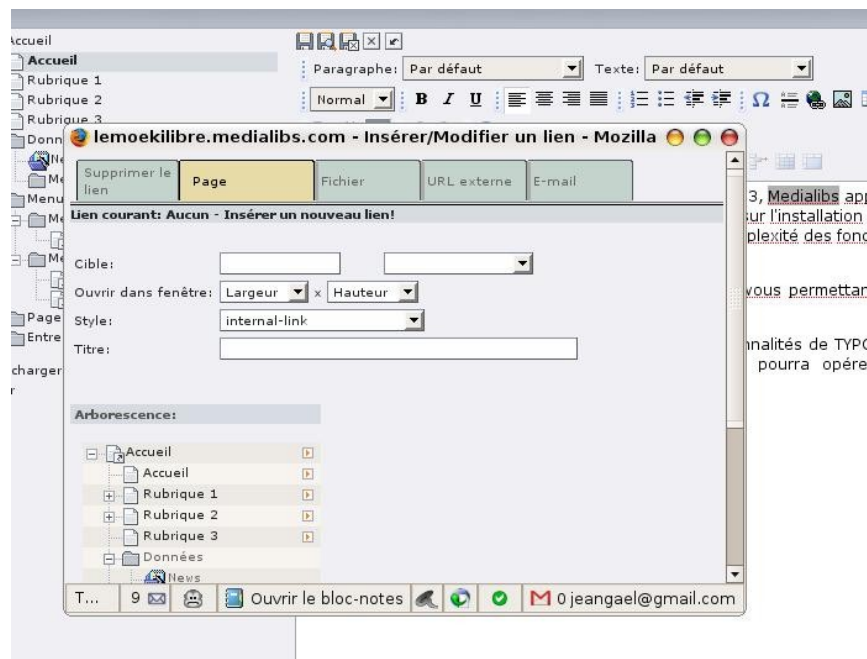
Accueil
Accueil
Rubrique 1
Rubrique 2
Rubrique 3
Donn
Ne
Me
Menu
Me
Me
Page
Entre
charger

Paragraphe: Par défaut
Texte: Par défaut
Normal
B I U
Ω

lemoekilibre.medialibs.com - Insérer/Modifier un lien - Mozilla

| Supprimer le lien | Page | Fichier | URL externe | E-mail |
|---|---|---|---|---|

Lien courant: Aucun - Insérer un nouveau lien!

Cible:
Ouvrir dans fenêtre: Largeur x Hauteur
Style: internal-link
Titre:

Arborescence:

Accueil
Accueil
Rubrique 1
Rubrique 2
Rubrique 3
Données
News

T... 9 Ouvrir le bloc-notes 0 jeangael@gmail.com

3, Medialibs app
sur l'installation
plexité des fonc
vous permettan
nalités de TYPC
pourra opére